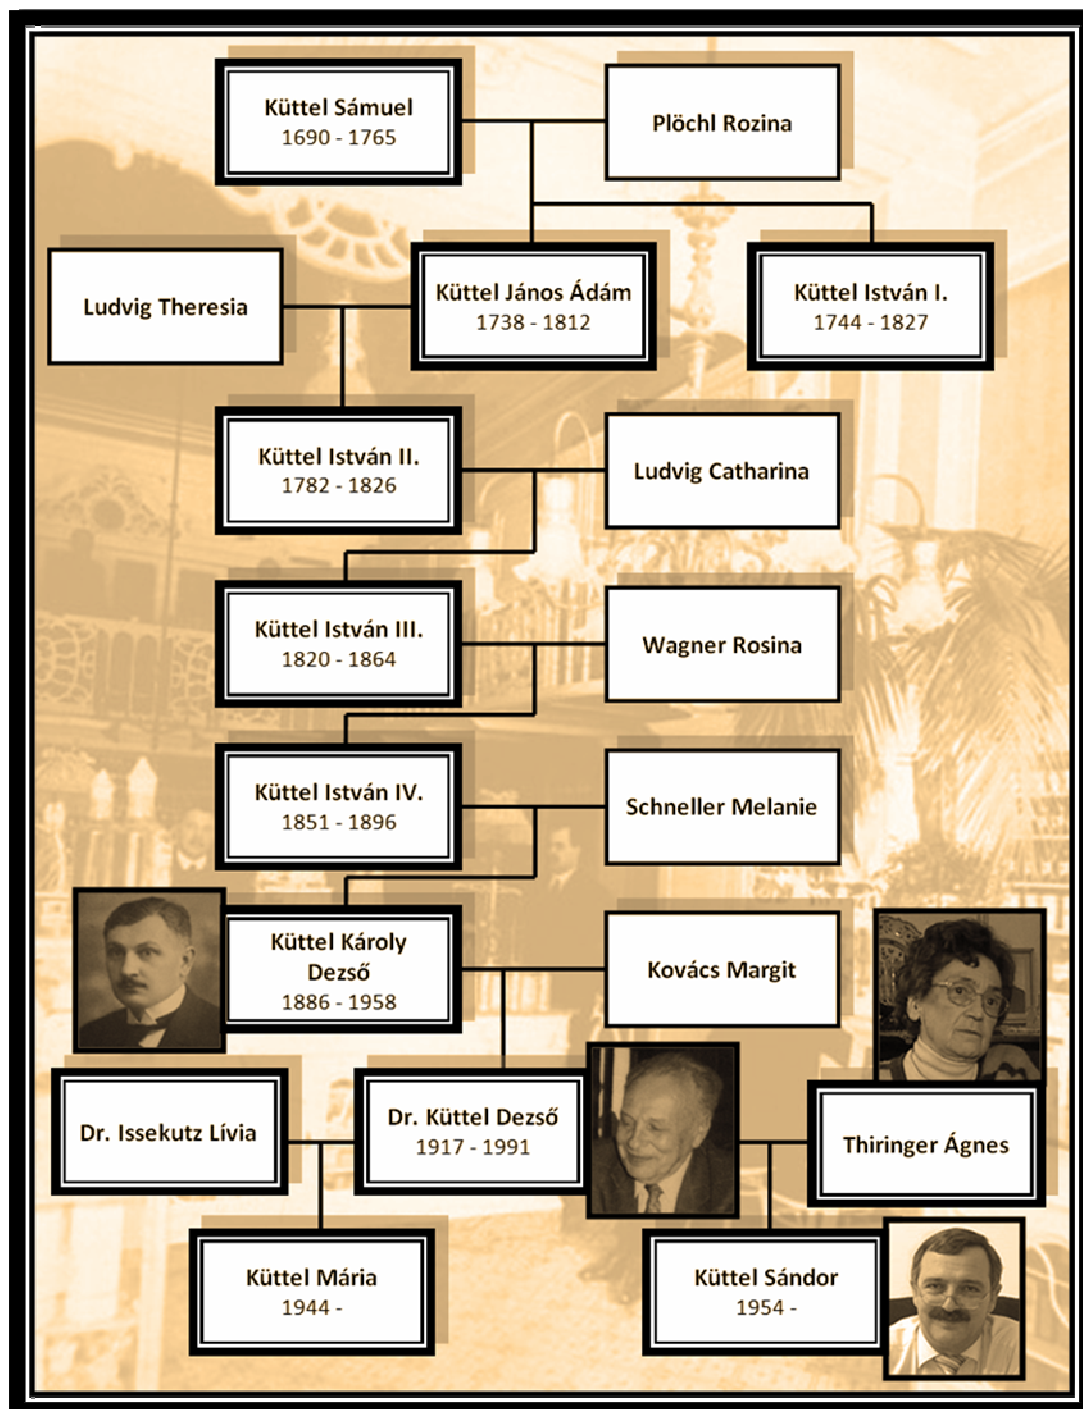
Küttel Sámuel
1690 - 1765

Plöchl Rozina

Ludvig Theresia

Küttel János Ádám
1738 - 1812

Küttel István I.
1744 - 1827

Küttel István II.
1782 - 1826

Ludvig Catharina

Küttel István III.
1820 - 1864

Wagner Rosina

Küttel István IV.
1851 - 1896

Schneller Melanie

Küttel Károly Dezső
1886 - 1958

Kovács Margit

Dr. Issekutz Lívia

Dr. Küttel Dezső
1917 - 1991

Thiringer Ágnes

Küttel Mária
1944 -

Küttel Sándor
1954 -